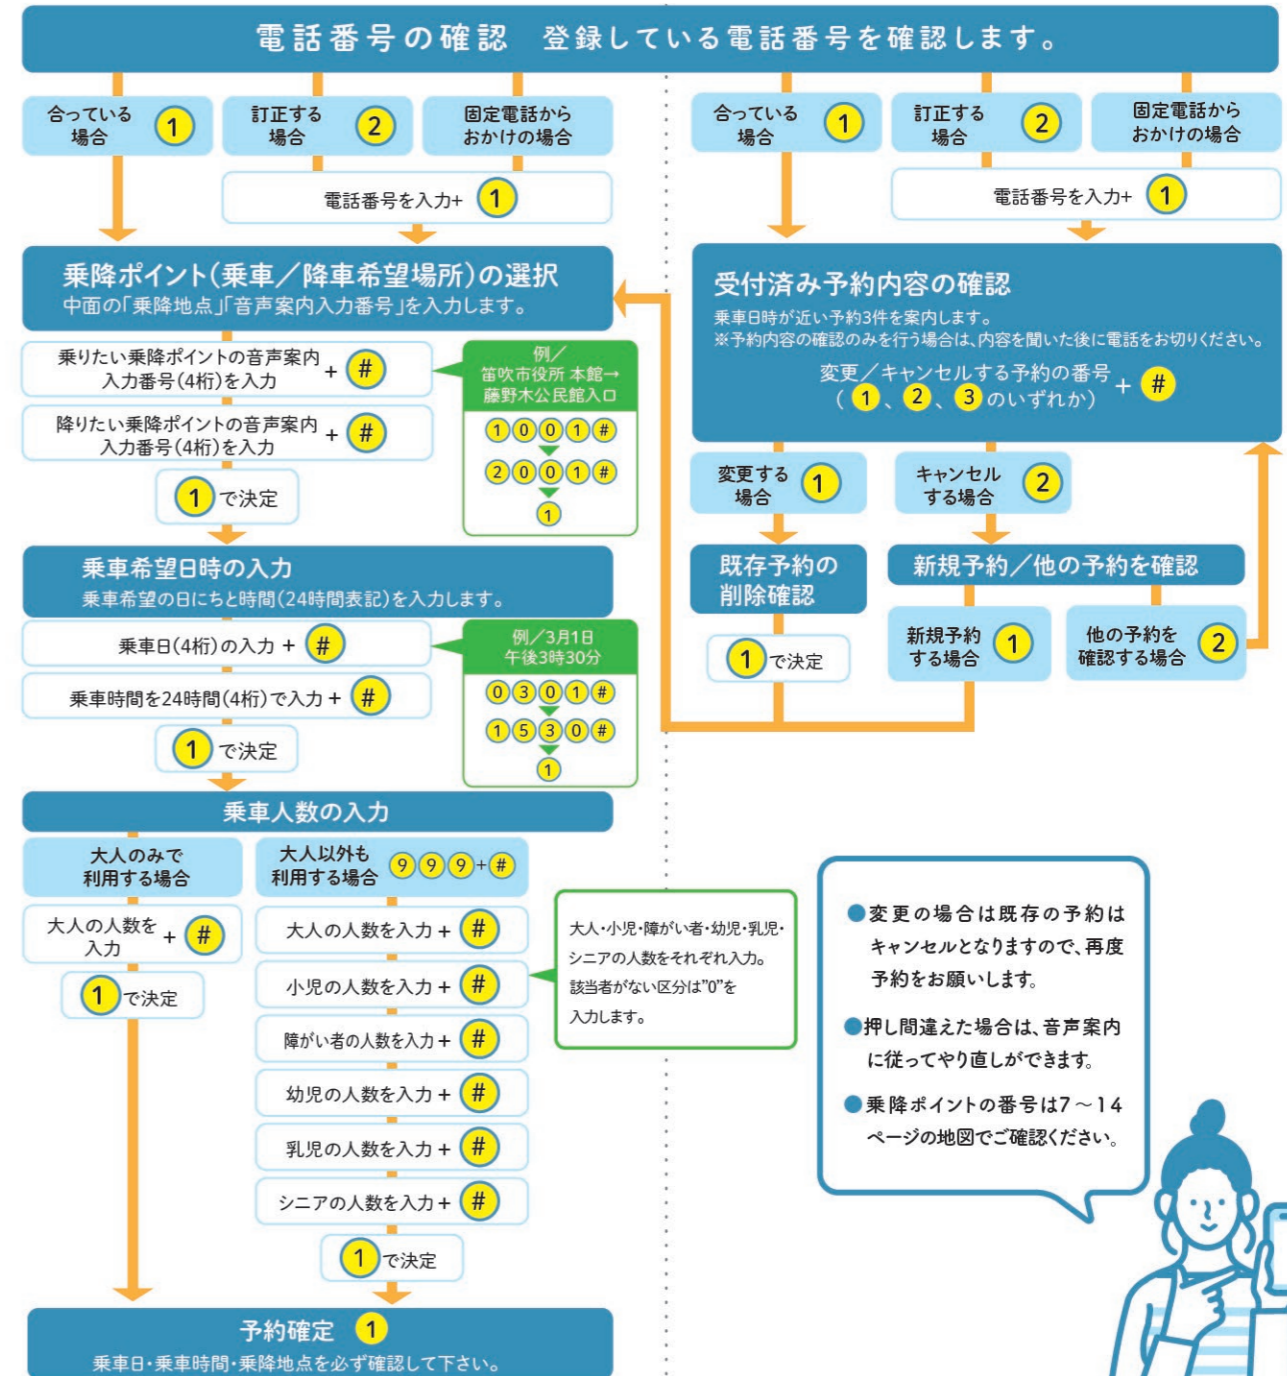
電話番号の確認　登録している電話番号を確認します。

合っている場合 1
訂正する場合 2
固定電話からおかけの場合
電話番号を入力+ 1

乗降ポイント(乗車／降車希望場所)の選択
中面の「乗降地点」「音声案内入力番号」を入力します。

乗りたい乗降ポイントの音声案内入力番号(4桁)を入力 + #
降りたい乗降ポイントの音声案内入力番号(4桁)を入力 + #
1 で決定

例／笛吹市役所 本館→藤野木公民館入口
1 0 0 1 #
2 0 0 1 #
1

乗車希望日時の入力
乗車希望の日にちと時間(24時間表記)を入力します。

乗車日(4桁)の入力 + #
乗車時間を24時間(4桁)で入力 + #
1 で決定

例／3月1日 午後3時30分
0 3 0 1 #
1 5 3 0 #
1

乗車人数の入力

大人のみで利用する場合
大人の人数を入力 + #
1 で決定

大人以外も利用する場合 9 9 9 + #
大人の人数を入力 + #
小児の人数を入力 + #
障がい者の人数を入力 + #
幼児の人数を入力 + #
乳児の人数を入力 + #
シニアの人数を入力 + #
1 で決定

大人・小児・障がい者・幼児・乳児・シニアの人数をそれぞれ入力。該当者がない区分は"0"を入力します。

予約確定 1
乗車日・乗車時間・乗降地点を必ず確認して下さい。

合っている場合 1
訂正する場合 2
固定電話からおかけの場合
電話番号を入力+ 1

受付済み予約内容の確認
乗車日時が近い予約3件を案内します。
※予約内容の確認のみを行う場合は、内容を聞いた後に電話をお切りください。
変更／キャンセルする予約の番号 + #
( 1 、 2 、 3 のいずれか)

変更する場合 1
キャンセルする場合 2

既存予約の削除確認
1 で決定

新規予約／他の予約を確認
新規予約する場合 1
他の予約を確認する場合 2

●変更の場合は既存の予約はキャンセルとなりますので、再度予約をお願いします。
●押し間違えた場合は、音声案内に従ってやり直しができます。
●乗降ポイントの番号は7～14ページの地図でご確認ください。